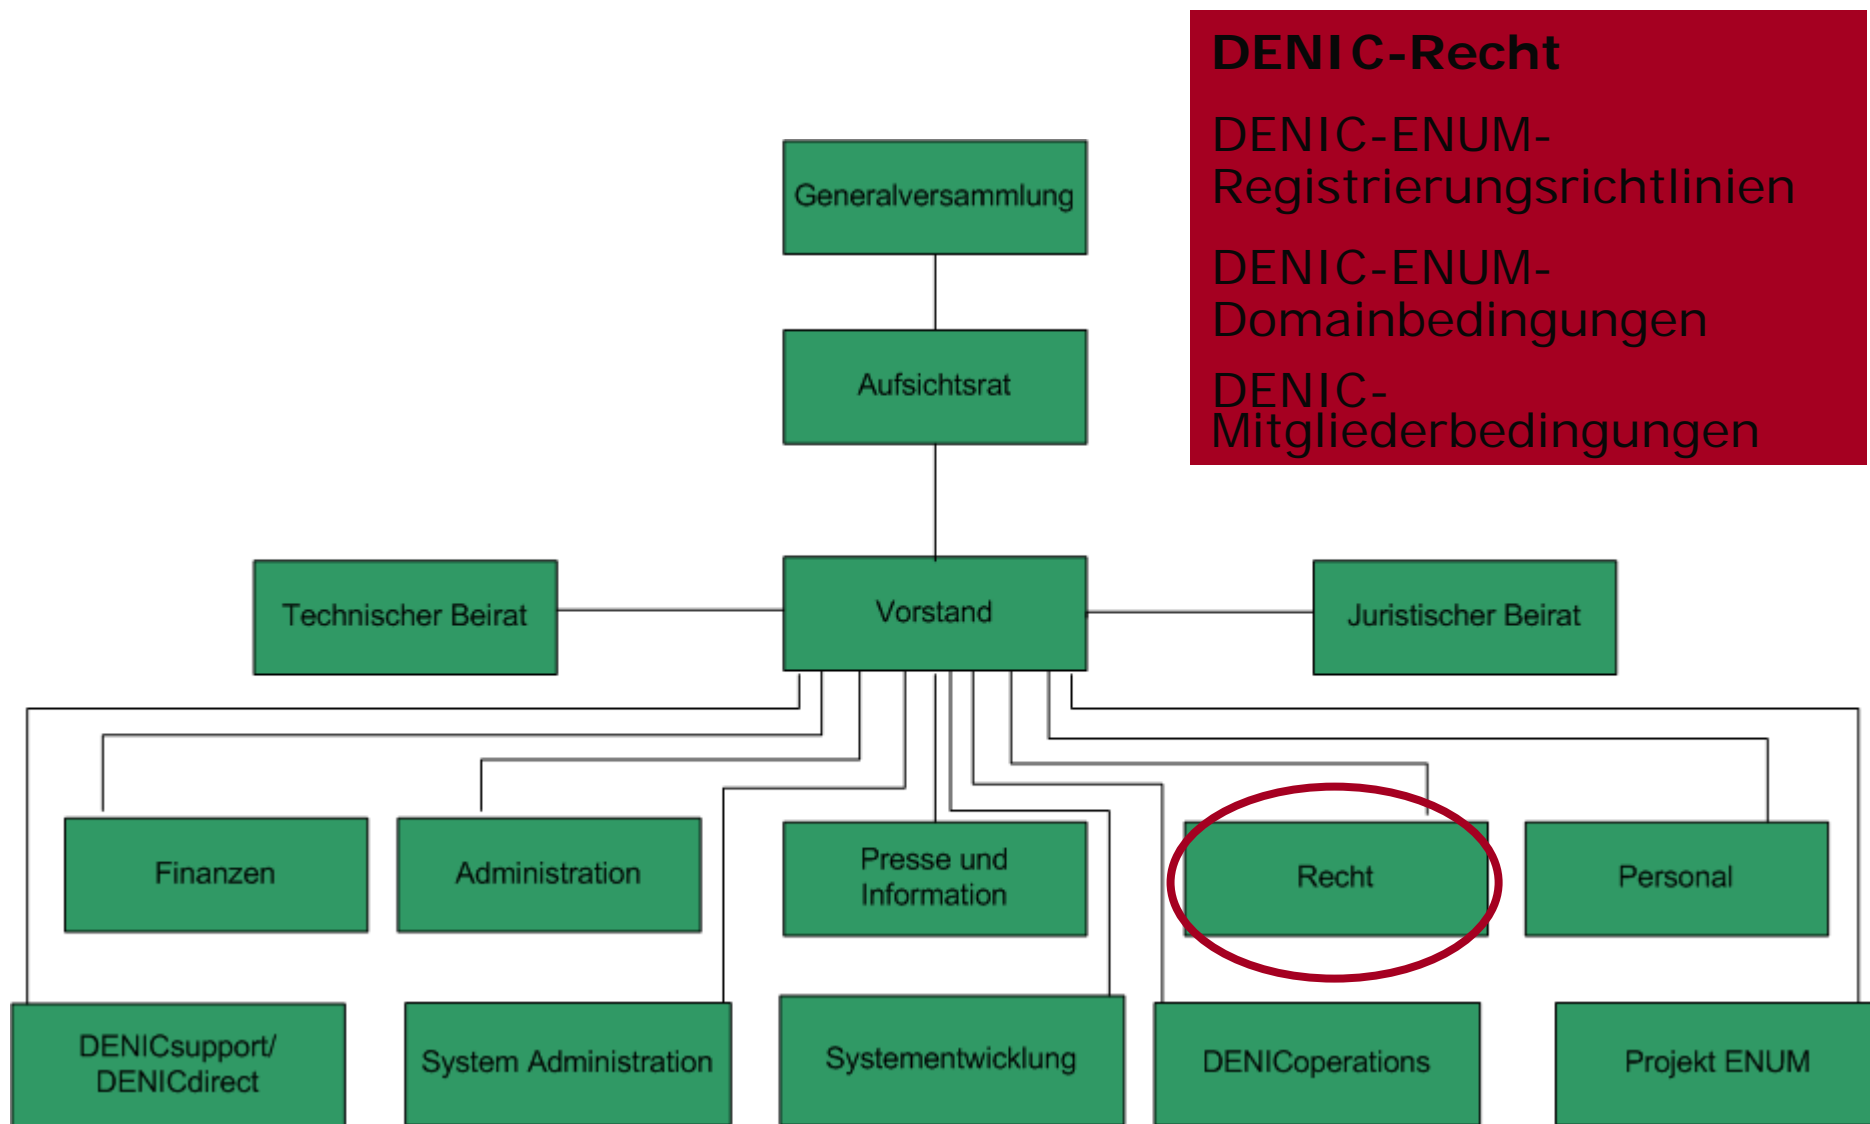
DENIC-Recht

DENIC-ENUM-Registrierungsrichtlinien

DENIC-ENUM-Domainbedingungen

DENIC-Mitgliederbedingungen

Generalversammlung

Aufsichtsrat

Technischer Beirat

Vorstand

Juristischer Beirat

Finanzen

Administration

Presse und Information

Recht

Personal

DENICsupport/ DENICdirect

System Administration

Systementwicklung

DENICoperations

Projekt ENUM